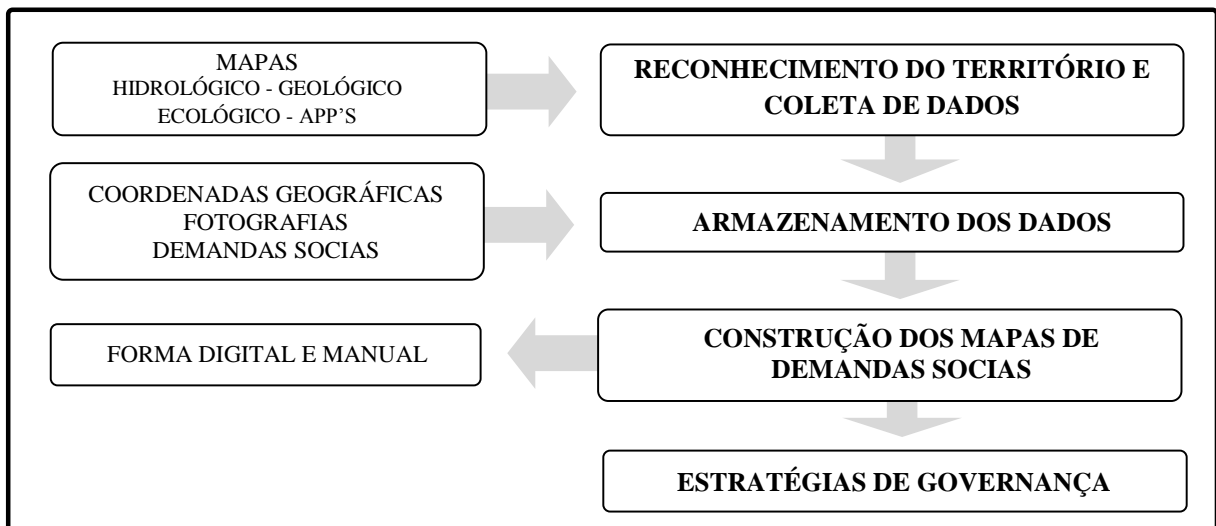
MAPAS
HIDROLÓGICO - GEOLÓGICO
ECOLÓGICO - APP'S

RECONHECIMENTO DO TERRITÓRIO E COLETA DE DADOS

COORDENADAS GEOGRÁFICAS
FOTOGRAFIAS
DEMANDAS SOCIAS

ARMAZENAMENTO DOS DADOS

FORMA DIGITAL E MANUAL

CONSTRUÇÃO DOS MAPAS DE DEMANDAS SOCIAS

ESTRATÉGIAS DE GOVERNANÇA